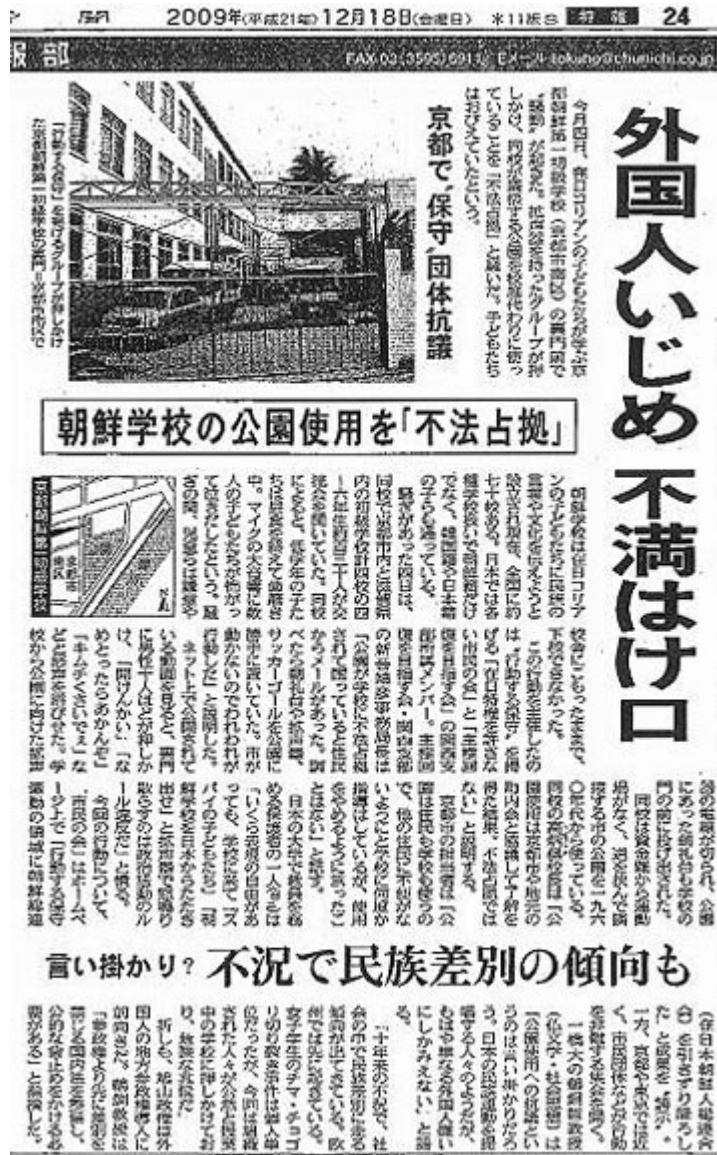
2009年(平成21年)12月18日(金曜日) ＊11版S 特報 24

報部

FAX 03(3595)6919 Eメール tokuho@chunichi.co.jp

外国人いじめ 不満はけ口

京都で〝保守〟団体抗議

朝鮮学校の公園使用を「不法占拠」

今月四日、在日コリアンの子どもたちが学ぶ京都朝鮮第一初級学校(京都市南区)の裏門前で〝騒動〟が起きた。〝抗議〟を掲げたグループが押しかけ、同校が隣接する公園を校庭代わりに使っていることを「不法占拠」と叫んだ。子どもたちはおびえていたという。

「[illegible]」を掲げるグループが押しかけた京都朝鮮第一初級学校の裏門＝京都市南区で

京都朝鮮第一初級学校

朝鮮学校は在日コリアンの子どもたちに民族の言葉や文化を伝えようと設立された。全国に約七十校ある。日本では各種学校扱いで、補助金もなく、生徒の日本籍の子どもも通っている。

騒ぎがあった四日は、同校で京都市内と滋賀県内の初級学校合同の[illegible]六年生約二十人が交流会を開いていた。同校によると、保護者の子どもたちは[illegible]中。マイクの大音量に泣き出す子どももいた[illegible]。

ネットでも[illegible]